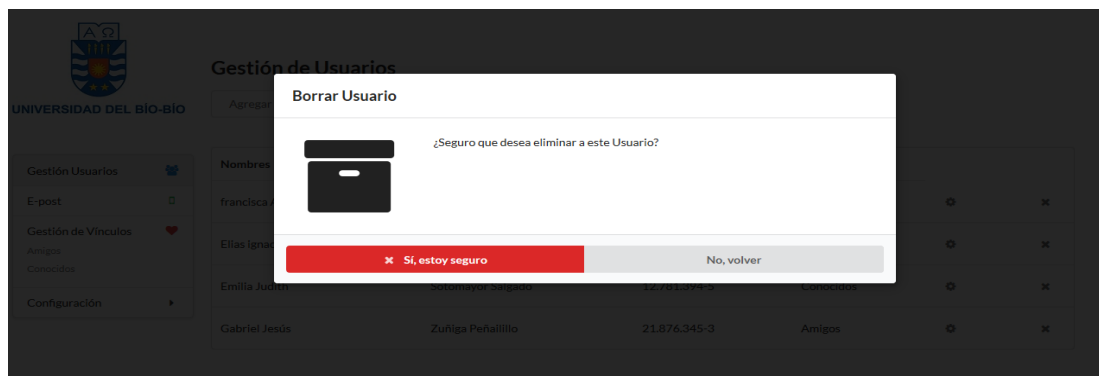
A Ω

UNIVERSIDAD DEL BÍO-BÍO

Gestión de Usuarios

Agregar

Gestión Usuarios
E-post
Gestión de Vínculos
Amigos
Conocidos
Configuración

Nombres
francisca
Elías ignac
Emilia Judith
Gabriel Jesús

Sotomayor Salgado
Zuñiga Peñailillo

12.781.594-5
21.876.345-3

Conocidos
Amigos

Borrar Usuario

¿Seguro que desea eliminar a este Usuario?

Sí, estoy seguro

No, volver